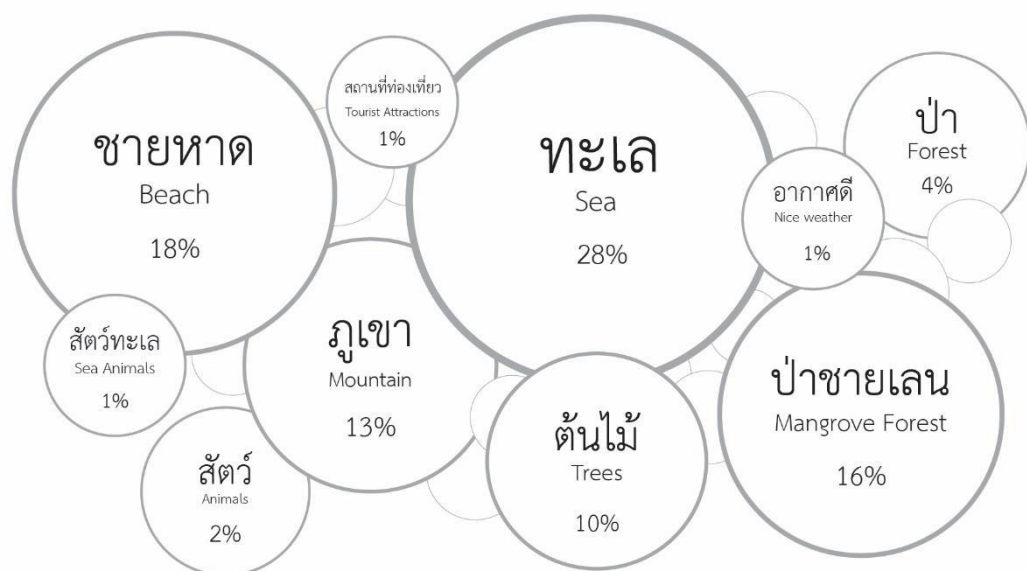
ชายหาด
Beach
18%

สถานที่ท่องเที่ยว
Tourist Attractions
1%

ทะเล
Sea
28%

อากาศดี
Nice weather
1%

ป่า
Forest
4%

สัตว์ทะเล
Sea Animals
1%

ภูเขา
Mountain
13%

ต้นไม้
Trees
10%

ป่าชายเลน
Mangrove Forest
16%

สัตว์
Animals
2%